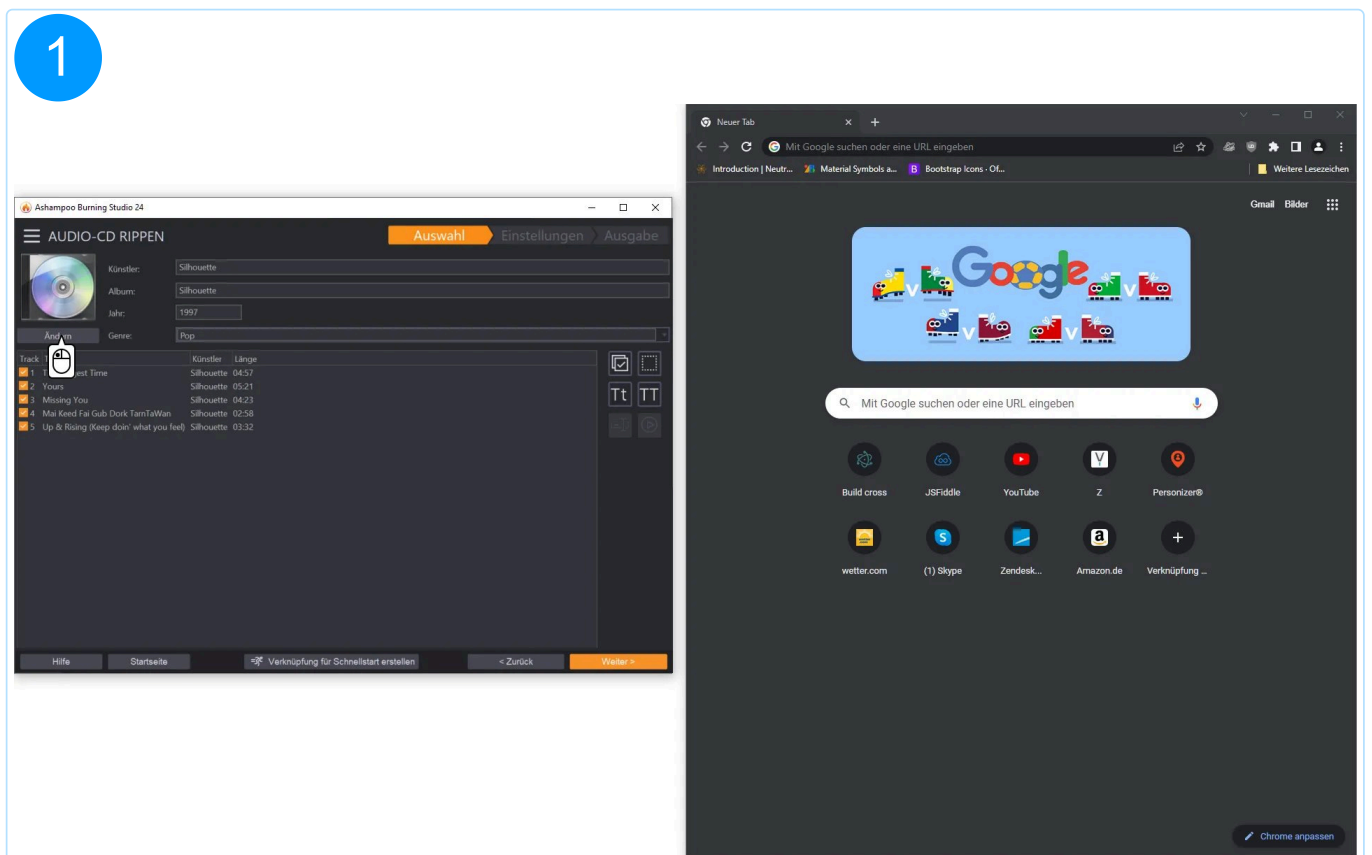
1

Ashampoo Burning Studio 24

AUDIO-CD RIPPEN

Auswahl
Einstellungen
Ausgabe

Künstler: Silhouette
Album: Silhouette
Jahr: 1997
Ändern
Genre: Pop

| Track | | Künstler | Länge |
|---|---|---|---|
| 1 | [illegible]est Time | Silhouette | 04:57 |
| 2 | Yours | Silhouette | 05:21 |
| 3 | Missing You | Silhouette | 04:23 |
| 4 | Mai Keed Fai Gub Dork TarnTaWan | Silhouette | 02:58 |
| 5 | Up & Rising (Keep doin' what you feel) | Silhouette | 03:32 |

Tt TT

Hilfe
Startseite
Verknüpfung für Schnellstart erstellen
< Zurück
Weiter >

Neuer Tab
Mit Google suchen oder eine URL eingeben
Introduction | Neutr...
Material Symbols a...
Bootstrap Icons · Of...
Weitere Lesezeichen

Gmail
Bilder

Google

Mit Google suchen oder eine URL eingeben

Build cross
JSFiddle
YouTube
Z
Personizer®
wetter.com
(1) Skype
Zendesk...
Amazon.de
Verknüpfung ...

Chrome anpassen